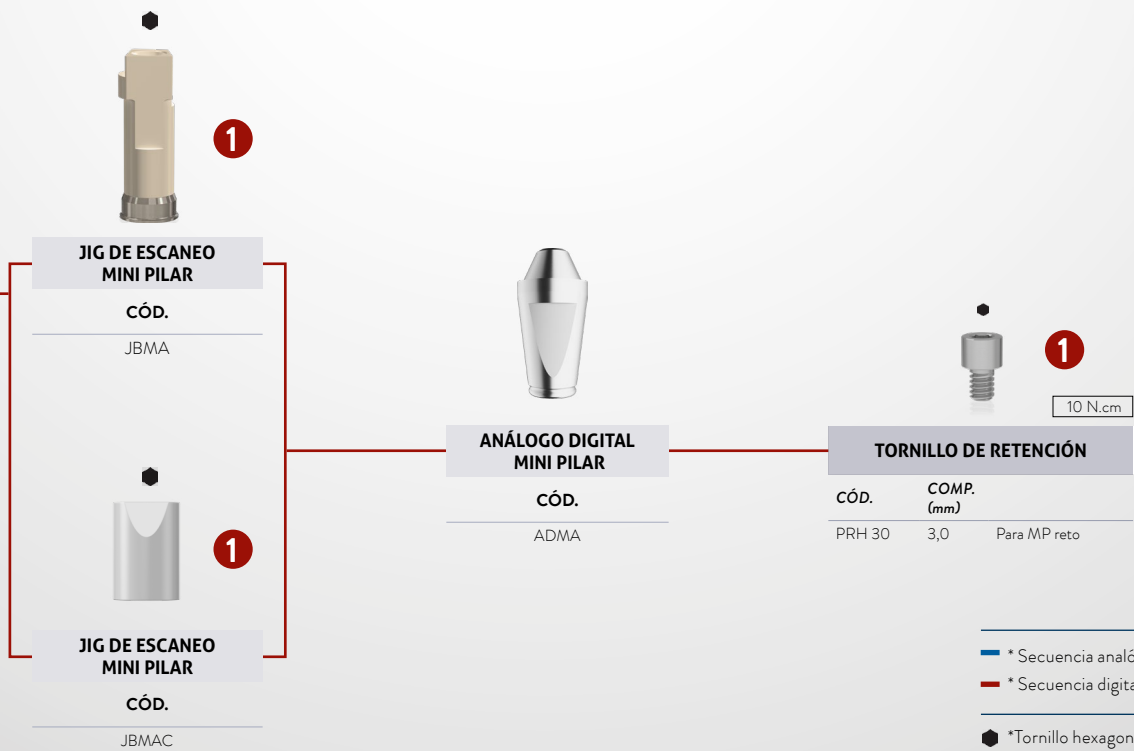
1

JIG DE ESCANEO MINI PILAR

CÓD.

JBMA

1

JIG DE ESCANEO MINI PILAR

CÓD.

JBMAC

ANÁLOGO DIGITAL MINI PILAR

CÓD.

ADMA

1

10 N.cm

TORNILLO DE RETENCIÓN

| CÓD. | COMP. (mm) | |
|---|---|---|
| PRH 30 | 3,0 | Para MP reto |

* Secuencia analó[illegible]

* Secuencia digita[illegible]

*Tornillo hexagon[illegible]